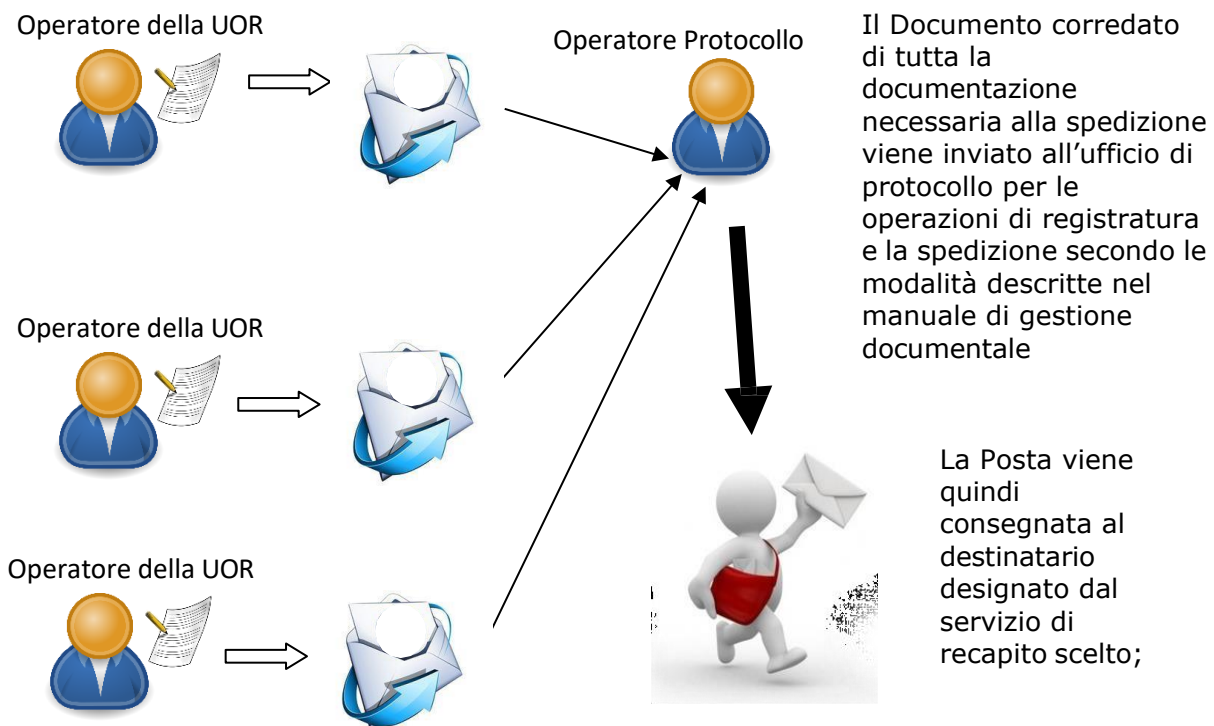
Operatore della UOR

Operatore Protocollo

Il Documento corredato di tutta la documentazione necessaria alla spedizione viene inviato all’ufficio di protocollo per le operazioni di registratura e la spedizione secondo le modalità descritte nel manuale di gestione documentale

Operatore della UOR

La Posta viene quindi consegnata al destinatario designato dal servizio di recapito scelto;

Operatore della UOR